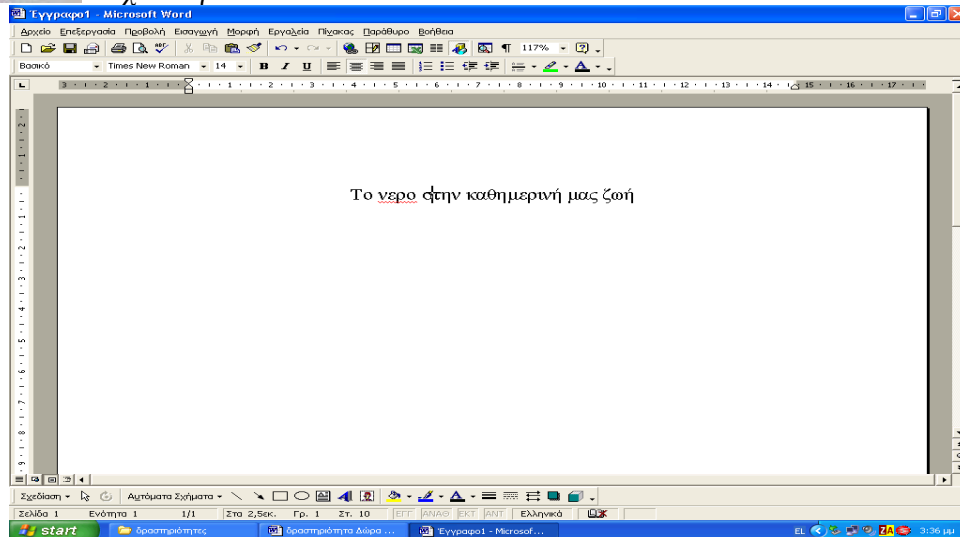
Έγγραφο1 - Microsoft Word

Αρχείο Επεξεργασία Προβολή Εισαγωγή Μορφή Εργαλεία Πίνακας Παράθυρο Βοήθεια

117%

Βασικό Times New Roman 14

Το νερο στην καθημερινή μας ζωή

Σχεδίαση Αυτόματα Σχήματα

Σελίδα 1 Ενότητα 1 1/1 Στα 2,5εκ. Γρ. 1 Στ. 10 ΕΓΓ ΑΝΑΘ ΕΚΤ ΑΝΤ Ελληνικά

start δραστηριότητες δραστηριότητα Δώρα ... Έγγραφο1 - Microsof... EL 3:36 μμ